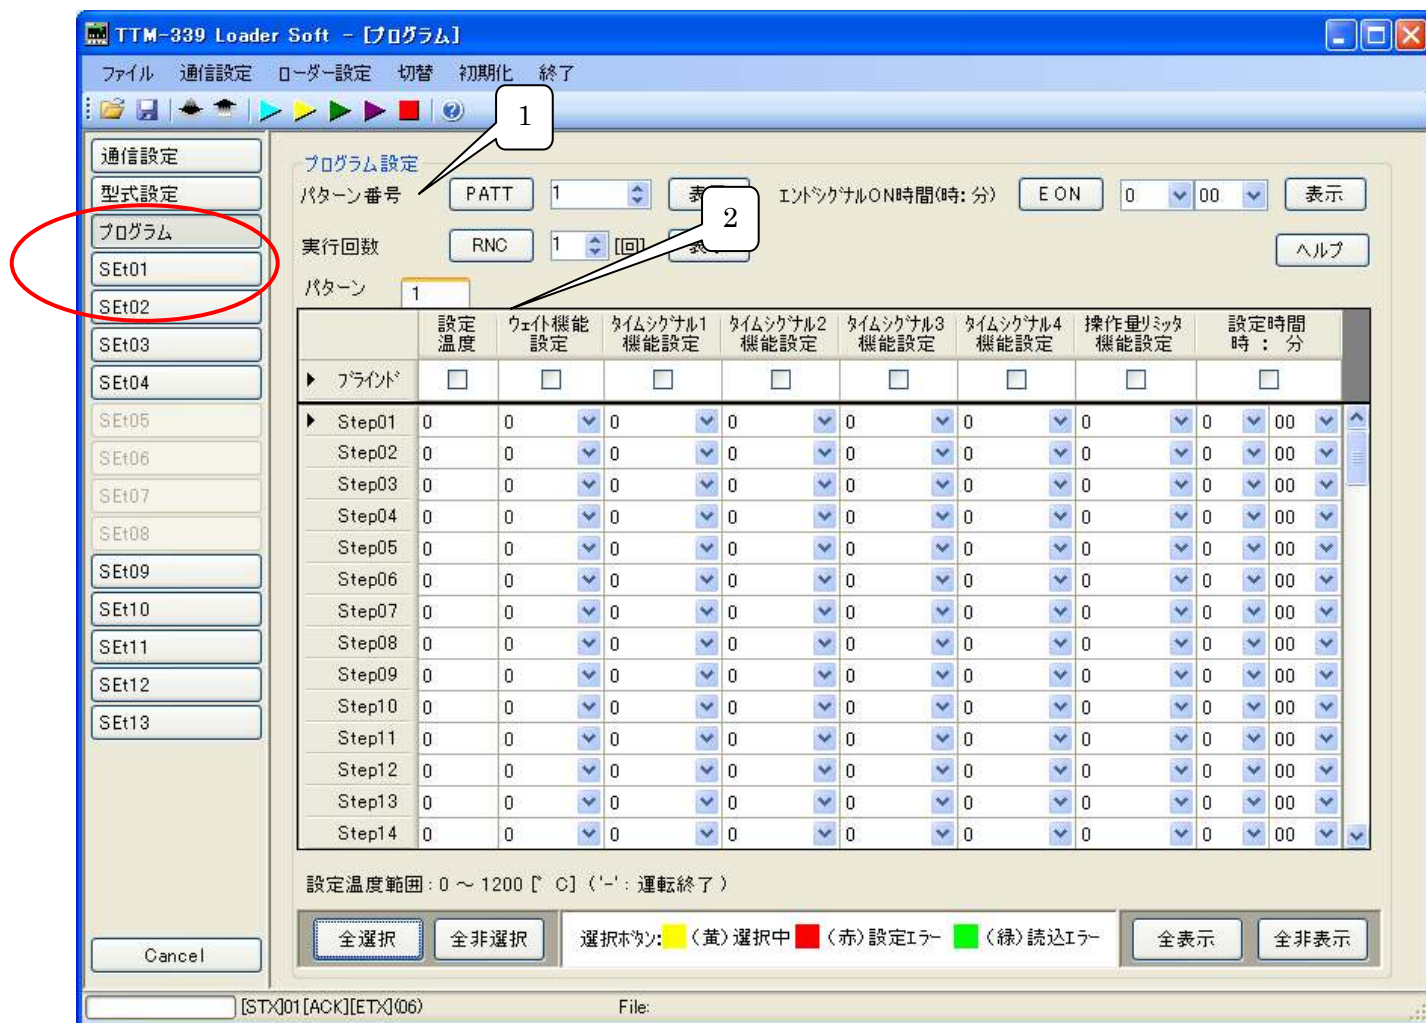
TTM-339 Loader Soft - [プログラム]

ファイル 通信設定 ローダー設定 切替 初期化 終了

1

2

通信設定
型式設定
プログラム
SEt01
SEt02
SEt03
SEt04
SEt05
SEt06
SEt07
SEt08
SEt09
SEt10
SEt11
SEt12
SEt13

Cancel

プログラム設定

パターン番号 PATT 1 表

エンドシグナルON時間(時: 分) E ON 0 00 表示

実行回数 RNC 1 [回] 表

ヘルプ

パターン 1

| | 設定温度 | ウェイト機能設定 | タイムシグナル1機能設定 | タイムシグナル2機能設定 | タイムシグナル3機能設定 | タイムシグナル4機能設定 | 操作量リミッタ機能設定 | 設定時間 時 : 分 |
|---|---|---|---|---|---|---|---|---|
| ブラインド | ☐ | ☐ | ☐ | ☐ | ☐ | ☐ | ☐ | ☐ |
| Step01 | 0 | 0 | 0 | 0 | 0 | 0 | 0 | 0 00 |
| Step02 | 0 | 0 | 0 | 0 | 0 | 0 | 0 | 0 00 |
| Step03 | 0 | 0 | 0 | 0 | 0 | 0 | 0 | 0 00 |
| Step04 | 0 | 0 | 0 | 0 | 0 | 0 | 0 | 0 00 |
| Step05 | 0 | 0 | 0 | 0 | 0 | 0 | 0 | 0 00 |
| Step06 | 0 | 0 | 0 | 0 | 0 | 0 | 0 | 0 00 |
| Step07 | 0 | 0 | 0 | 0 | 0 | 0 | 0 | 0 00 |
| Step08 | 0 | 0 | 0 | 0 | 0 | 0 | 0 | 0 00 |
| Step09 | 0 | 0 | 0 | 0 | 0 | 0 | 0 | 0 00 |
| Step10 | 0 | 0 | 0 | 0 | 0 | 0 | 0 | 0 00 |
| Step11 | 0 | 0 | 0 | 0 | 0 | 0 | 0 | 0 00 |
| Step12 | 0 | 0 | 0 | 0 | 0 | 0 | 0 | 0 00 |
| Step13 | 0 | 0 | 0 | 0 | 0 | 0 | 0 | 0 00 |
| Step14 | 0 | 0 | 0 | 0 | 0 | 0 | 0 | 0 00 |

設定温度範囲：0 ～ 1200 [° C] ('-'：運転終了)

全選択 全非選択 選択ボタン: (黄) 選択中 (赤) 設定エラー (緑) 読込エラー 全表示 全非表示

[STX]01[ACK][ETX](06) File: